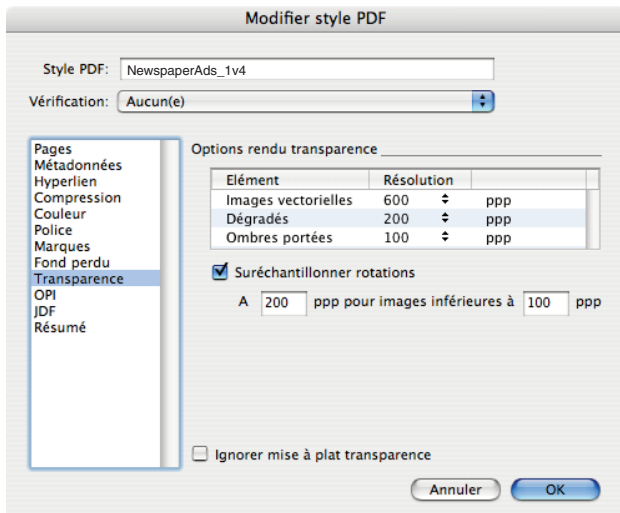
Modifier style PDF

Style PDF: NewspaperAds_1v4

Vérification: Aucun(e)

Pages
Métadonnées
Hyperlien
Compression
Couleur
Police
Marques
Fond perdu
Transparence
OPI
JDF
Résumé

Options rendu transparence

| Elément | Résolution | |
|---|---|---|
| Images vectorielles | 600 | ppp |
| Dégradés | 200 | ppp |
| Ombres portées | 100 | ppp |

Suréchantillonner rotations

A 200 ppp pour images inférieures à 100 ppp

Ignorer mise à plat transparence

Annuler OK